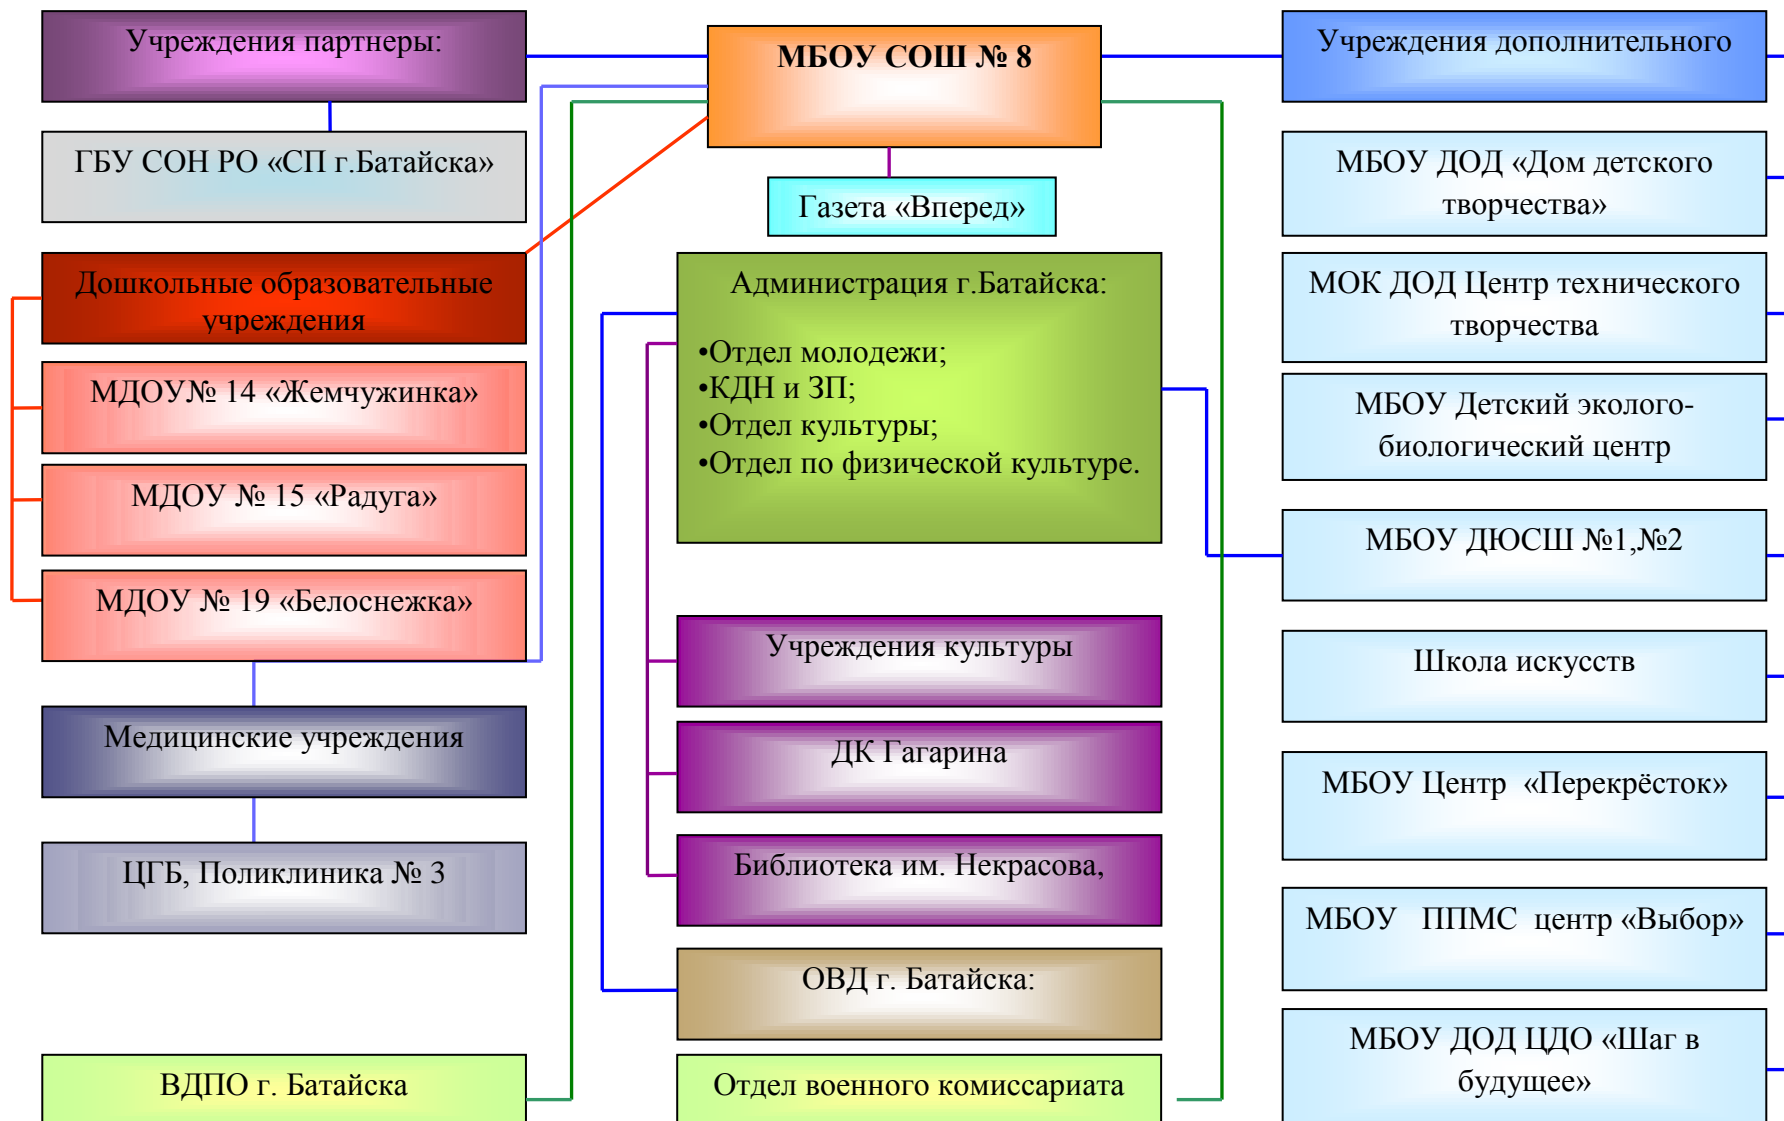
Учреждения партнеры:

МБОУ СОШ № 8

Учреждения дополнительного

ГБУ СОН РО «СП г.Батайска»

Газета «Вперед»

МБОУ ДОД «Дом детского творчества»

Дошкольные образовательные учреждения

Администрация г.Батайска:

•Отдел молодежи;
•КДН и ЗП;
•Отдел культуры;
•Отдел по физической культуре.

МОК ДОД Центр технического творчества

МДОУ№ 14 «Жемчужинка»

МБОУ Детский эколого-биологический центр

МДОУ № 15 «Радуга»

МДОУ № 19 «Белоснежка»

МБОУ ДЮСШ №1,№2

Учреждения культуры

Школа искусств

Медицинские учреждения

ДК Гагарина

МБОУ Центр «Перекрёсток»

ЦГБ, Поликлиника № 3

Библиотека им. Некрасова,

МБОУ ППМС центр «Выбор»

ОВД г. Батайска:

МБОУ ДОД ЦДО «Шаг в будущее»

ВДПО г. Батайска

Отдел военного комиссариата